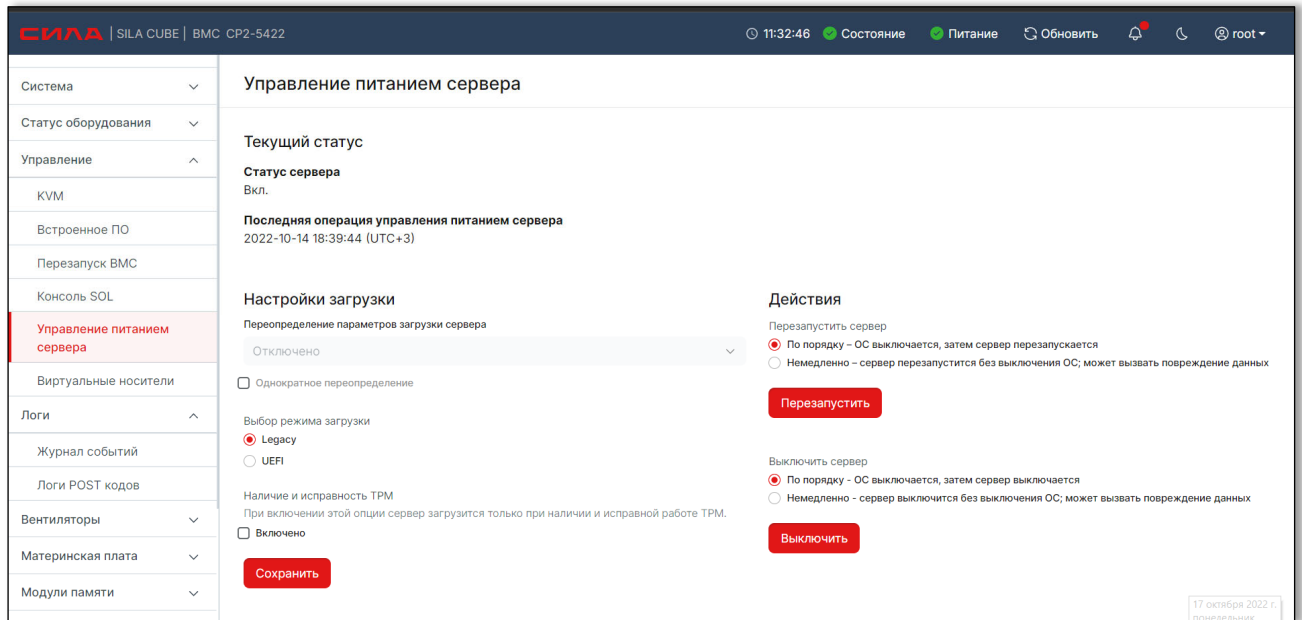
СИЛА | SILA CUBE | BMC CP2-5422

11:32:46 Состояние Питание Обновить root

Система
Статус оборудования
Управление
KVM
Встроенное ПО
Перезапуск BMC
Консоль SOL
Управление питанием сервера
Виртуальные носители
Логи
Журнал событий
Логи POST кодов
Вентиляторы
Материнская плата
Модули памяти

Управление питанием сервера

Текущий статус

Статус сервера
Вкл.

Последняя операция управления питанием сервера
2022-10-14 18:39:44 (UTC+3)

Настройки загрузки

Переопределение параметров загрузки сервера
Отключено
Однократное переопределение

Выбор режима загрузки
Legacy
UEFI

Наличие и исправность TPM
При включении этой опции сервер загрузится только при наличии и исправной работе TPM.
Включено

Сохранить

Действия

Перезапустить сервер
По порядку – ОС выключается, затем сервер перезапускается
Немедленно – сервер перезапустится без выключения ОС; может вызвать повреждение данных

Перезапустить

Выключить сервер
По порядку - ОС выключается, затем сервер выключается
Немедленно - сервер выключится без выключения ОС; может вызвать повреждение данных

Выключить

17 октября 2022 г.
понедельник